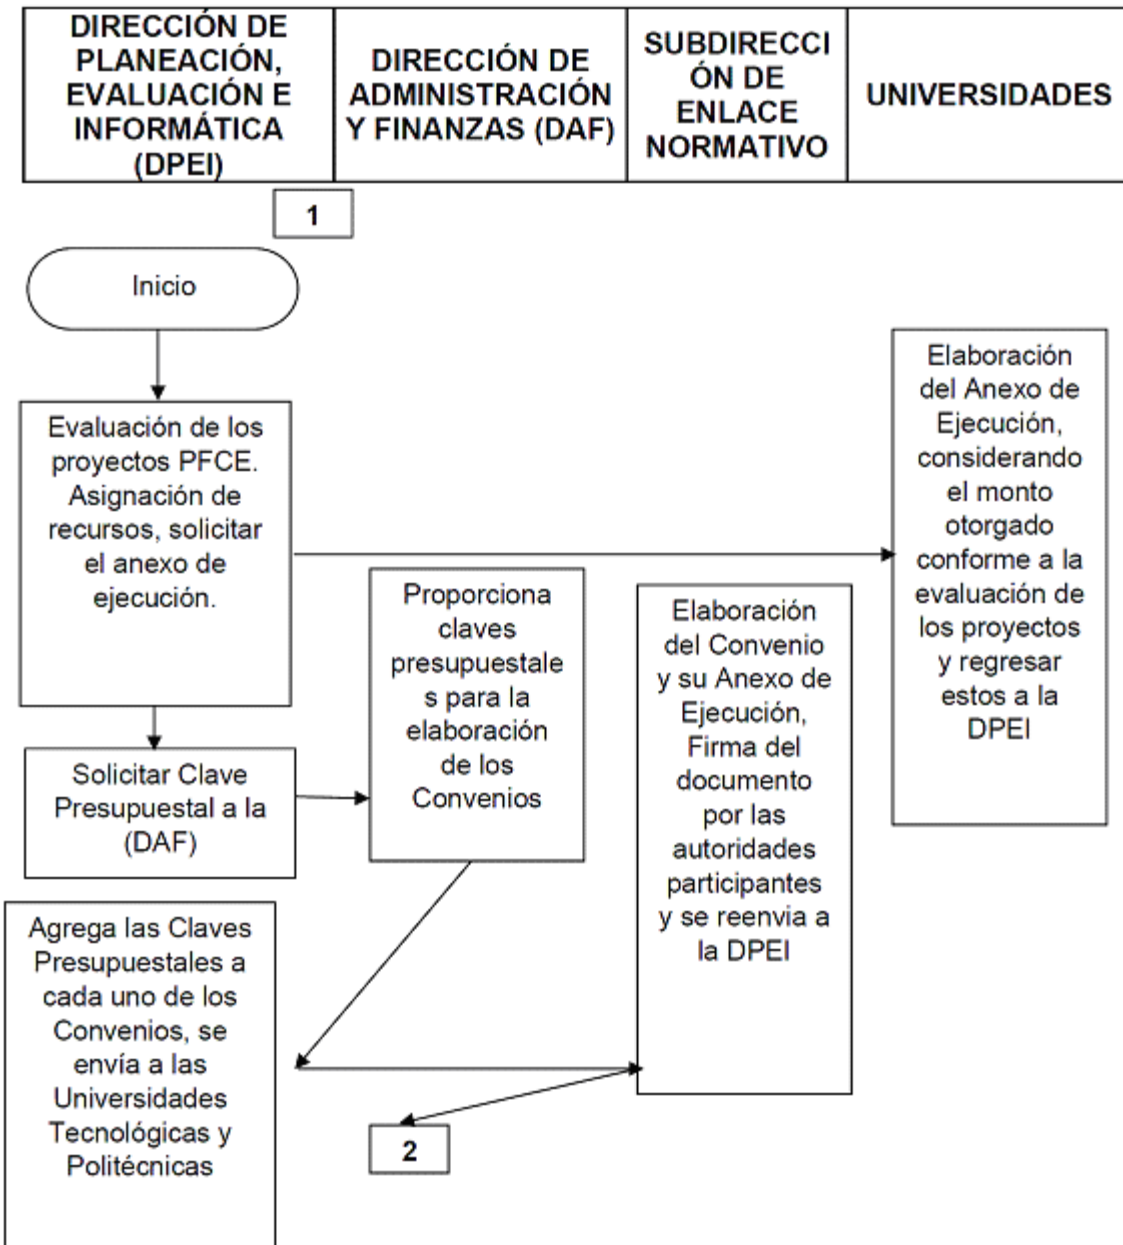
| DIRECCIÓN DE PLANEACIÓN, EVALUACIÓN E INFORMÁTICA (DPEI) | DIRECCIÓN DE ADMINISTRACIÓN Y FINANZAS (DAF) | SUBDIRECCIÓN DE ENLACE NORMATIVO | UNIVERSIDADES |
|---|---|---|---|

1

Inicio

Evaluación de los proyectos PFCE. Asignación de recursos, solicitar el anexo de ejecución.

Elaboración del Anexo de Ejecución, considerando el monto otorgado conforme a la evaluación de los proyectos y regresar estos a la DPEI

Proporciona claves presupuestales para la elaboración de los Convenios

Elaboración del Convenio y su Anexo de Ejecución, Firma del documento por las autoridades participantes y se reenvia a la DPEI

Solicitar Clave Presupuestal a la (DAF)

Agrega las Claves Presupuestales a cada uno de los Convenios, se envía a las Universidades Tecnológicas y Politécnicas

2